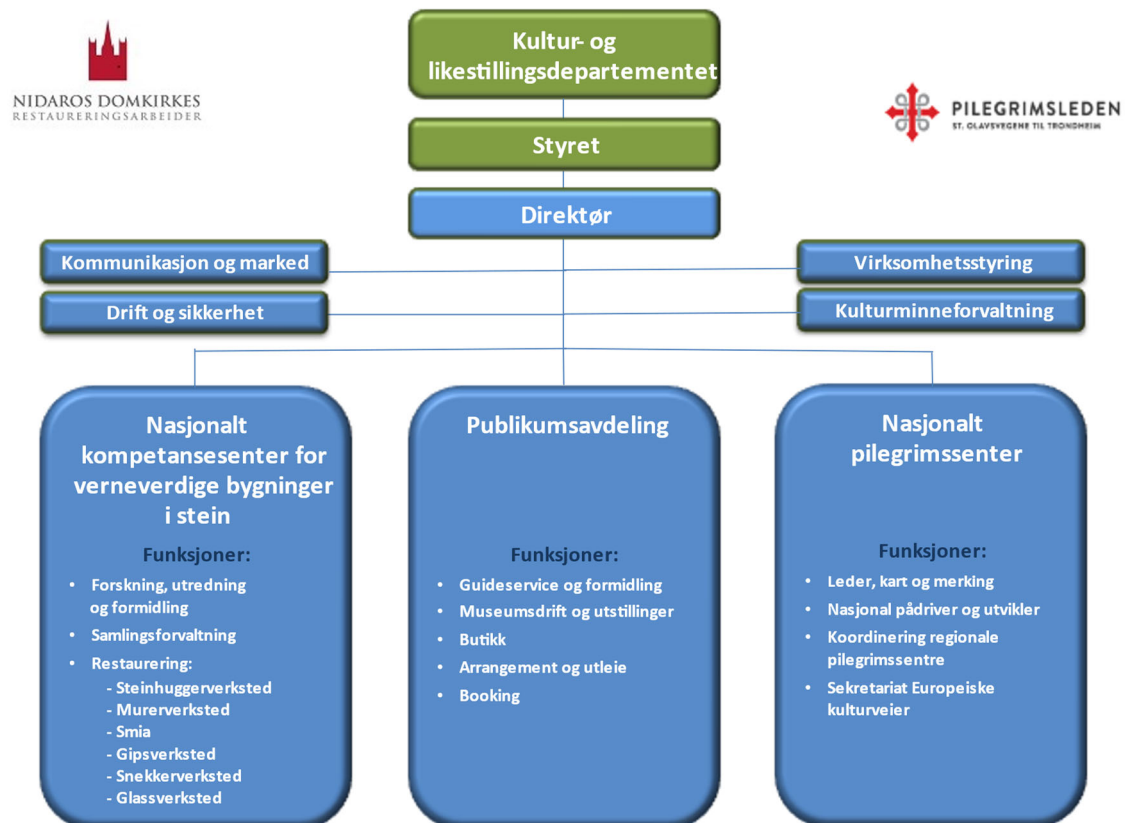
NIDAROS DOMKIRKES
RESTAURERINGSARBEIDER

Kultur- og likestillingsdepartementet

PILEGRIMSLEDEN
ST. OLAVSVEGENE TIL TRONDHEIM

Styret

Direktør

Kommunikasjon og marked

Virksomhetsstyring

Drift og sikkerhet

Kulturminneforvaltning

Nasjonalt kompetansesenter for verneverdige bygninger i stein

Funksjoner:
• Forskning, utredning og formidling
• Samlingsforvaltning
• Restaurering:
- Steinhuggerverksted
- Murerverksted
- Smia
- Gipsverksted
- Snekkerverksted
- Glassverksted

Publikumsavdeling

Funksjoner:
• Guideservice og formidling
• Museumsdrift og utstillinger
• Butikk
• Arrangement og utleie
• Booking

Nasjonalt pilegrimssenter

Funksjoner:
• Leder, kart og merking
• Nasjonal pådriver og utvikler
• Koordinering regionale pilegrimssentre
• Sekretariat Europeiske kulturveier